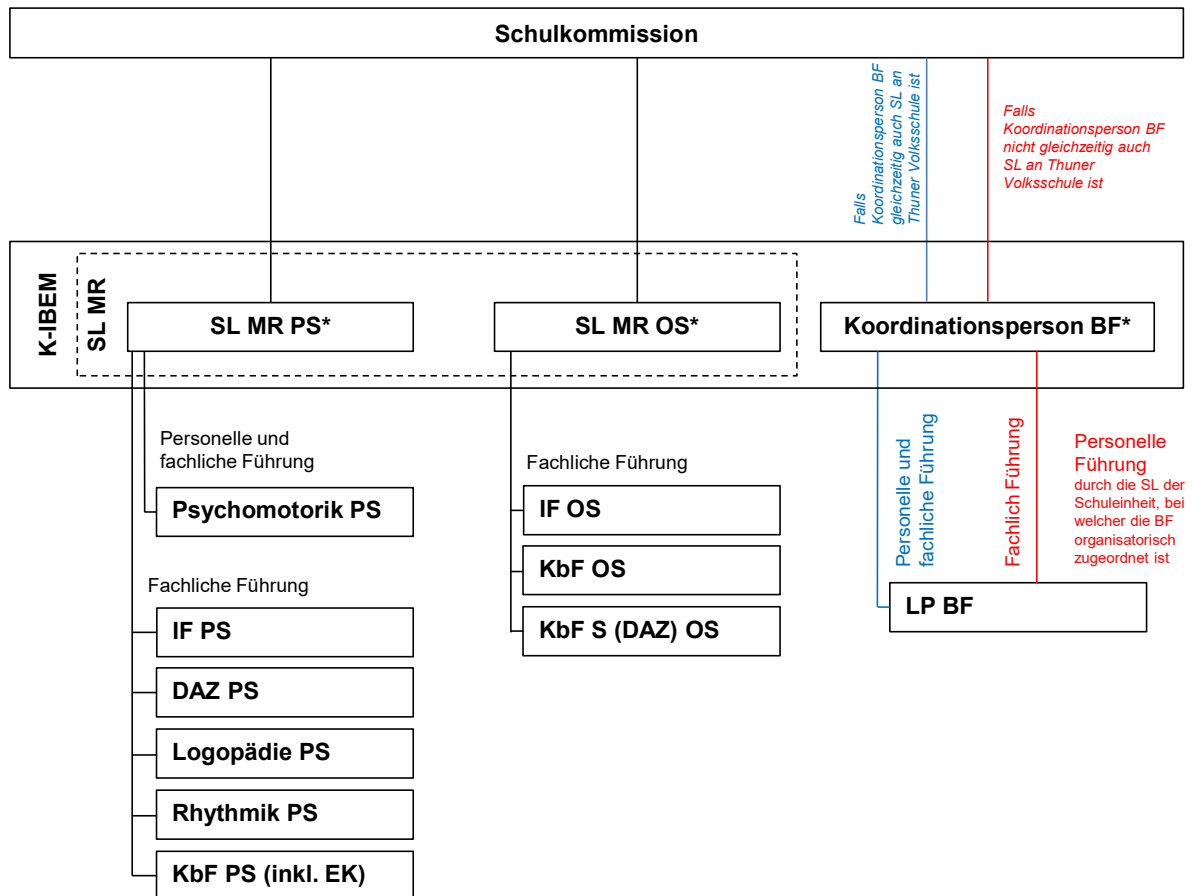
Schulkommission

Falls Koordinationsperson BF gleichzeitig auch SL an Thuner Volksschule ist

Falls Koordinationsperson BF nicht gleichzeitig auch SL an Thuner Volksschule ist

K-IBEM

SL MR

SL MR PS*

SL MR OS*

Koordinationsperson BF*

Personelle und fachliche Führung

Psychomotorik PS

Fachliche Führung

IF PS

DAZ PS

Logopädie PS

Rhythmik PS

KbF PS (inkl. EK)

Fachliche Führung

IF OS

KbF OS

KbF S (DAZ) OS

Personelle und fachliche Führung

Fachlich Führung

Personelle Führung durch die SL der Schuleinheit, bei welcher die BF organisatorisch zugeordnet ist

LP BF